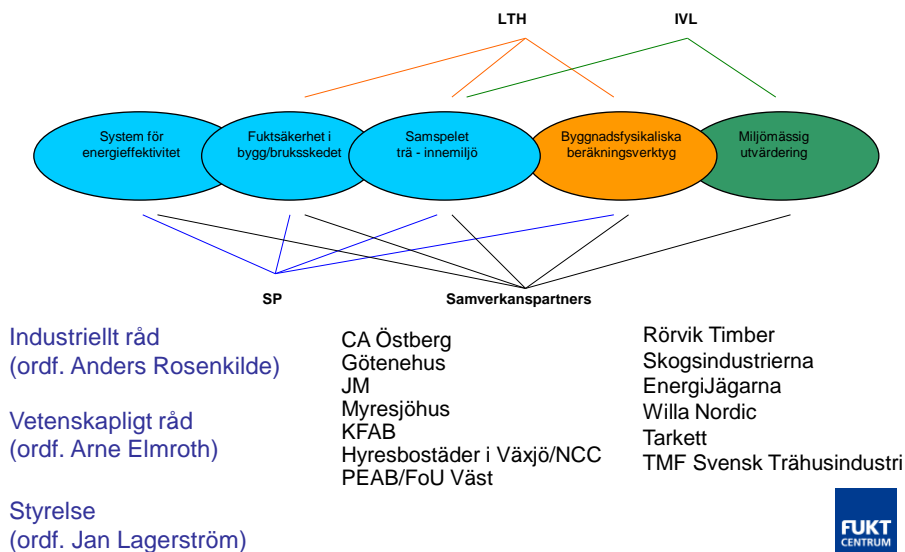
LTH

IVL

System för energieffektivitet

Fuktsäkerhet i bygg/bruksskedet

Samspelet trä - innemiljö

Byggnadsfysikaliska beräkningsverktyg

Miljömässig utvärdering

SP

Samverkanspartners

Industriellt råd
(ordf. Anders Rosenkilde)

Vetenskapligt råd
(ordf. Arne Elmroth)

Styrelse
(ordf. Jan Lagerström)

CA Östberg
Götenehus
JM
Myresjöhus
KFAB
Hyresbostäder i Växjö/NCC
PEAB/FoU Väst

Rörvik Timber
Skogsindustrierna
EnergiJägarna
Willa Nordic
Tarkett
TMF Svensk Trähusindustri

FUKT
CENTRUM